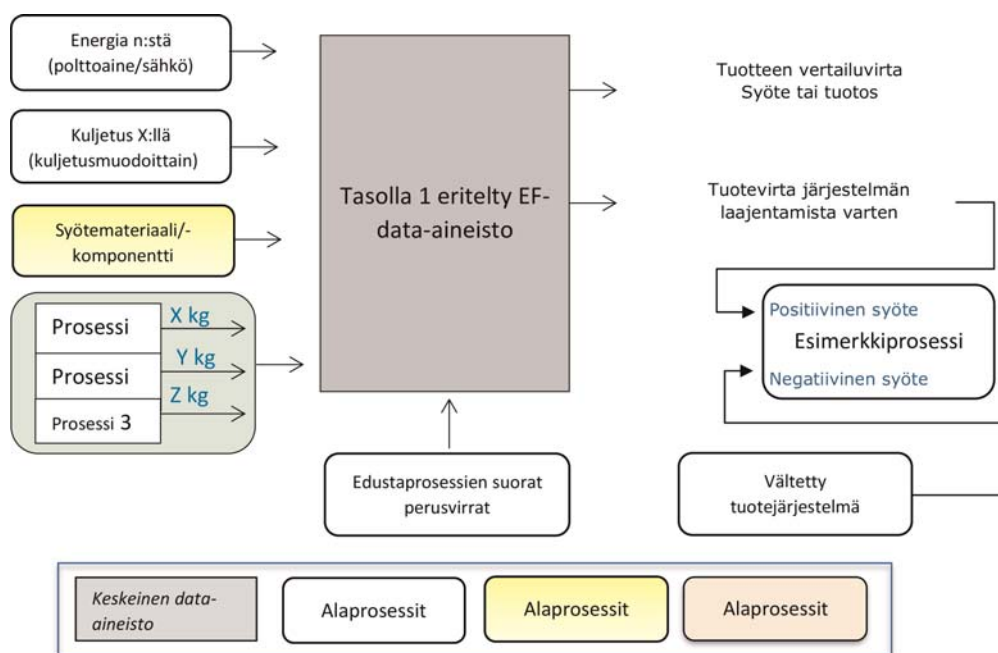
Energia n:stä (polttoaine/sähkö)

Kuljetus X:llä (kuljetusmuodoittain)

Syötemateriaali/-komponentti

Prosessi
X kg

Prosessi
Y kg

Prosessi 3
Z kg

Tasolla 1 eritelty EF-data-aineisto

Tuotteen vertailuvirta
Syöte tai tuotos

Tuotevirta järjestelmän laajentamista varten

Positiivinen syöte
Esimerkkiprosessi
Negatiivinen syöte

Edustaprosessien suorat perusvirrat

Vältetty tuotejärjestelmä

Keskeinen data-aineisto

Alaprosessit

Alaprosessit

Alaprosessit